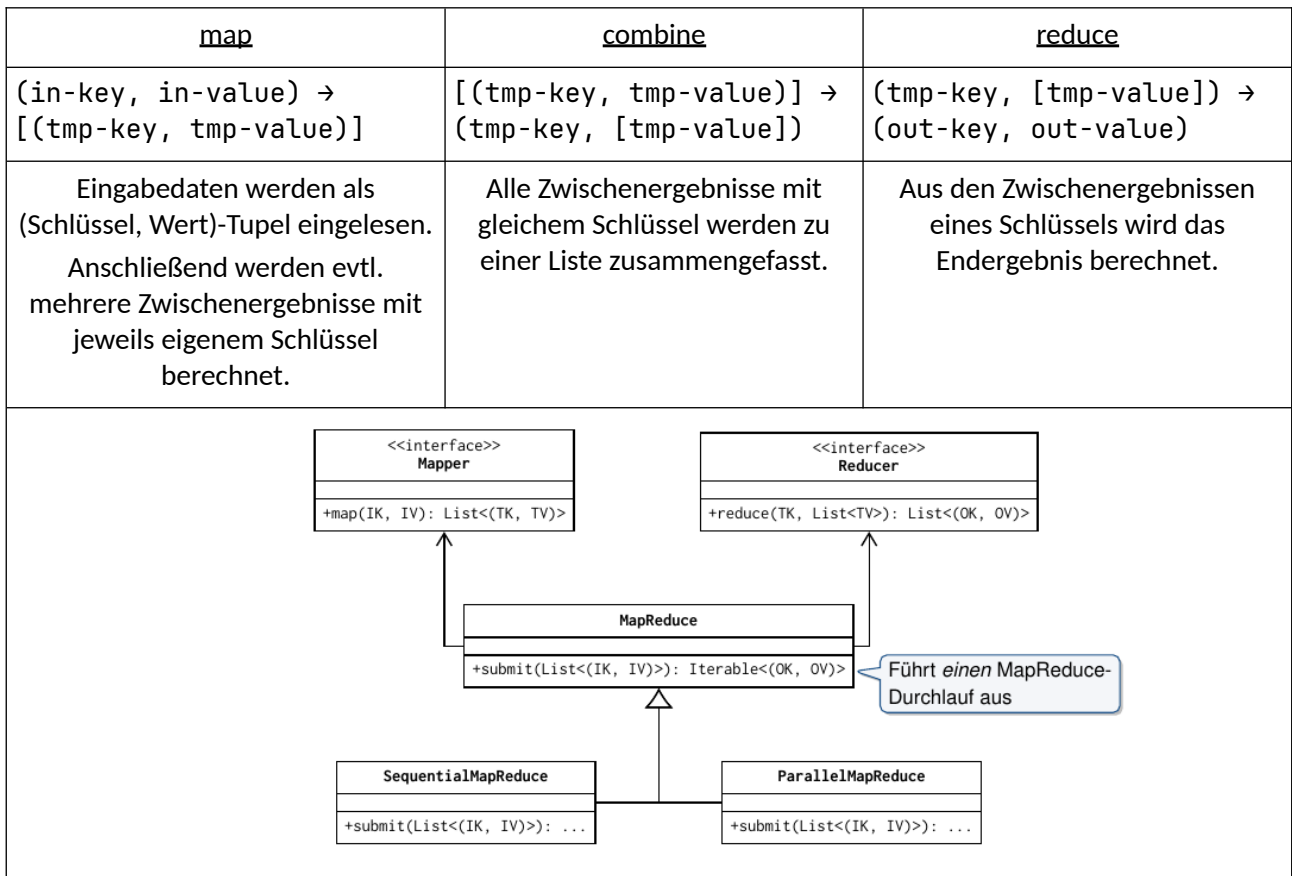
| map | combine | reduce |
|---|---|---|
| (in-key, in-value) → [(tmp-key, tmp-value)] | [(tmp-key, tmp-value)] → (tmp-key, [tmp-value]) | (tmp-key, [tmp-value]) → (out-key, out-value) |
| Eingabedaten werden als (Schlüssel, Wert)-Tupel eingelesen. Anschließend werden evtl. mehrere Zwischenergebnisse mit jeweils eigenem Schlüssel berechnet. | Alle Zwischenergebnisse mit gleichem Schlüssel werden zu einer Liste zusammengefasst. | Aus den Zwischenergebnissen eines Schlüssels wird das Endergebnis berechnet. |

<<interface>>
Mapper
+map(IK, IV): List<(TK, TV)>

<<interface>>
Reducer
+reduce(TK, List<TV>): List<(OK, OV)>

MapReduce
+submit(List<(IK, IV)>): Iterable<(OK, OV)>

Führt *einen* MapReduce-Durchlauf aus

SequentialMapReduce
+submit(List<(IK, IV)>): ...

ParallelMapReduce
+submit(List<(IK, IV)>): ...